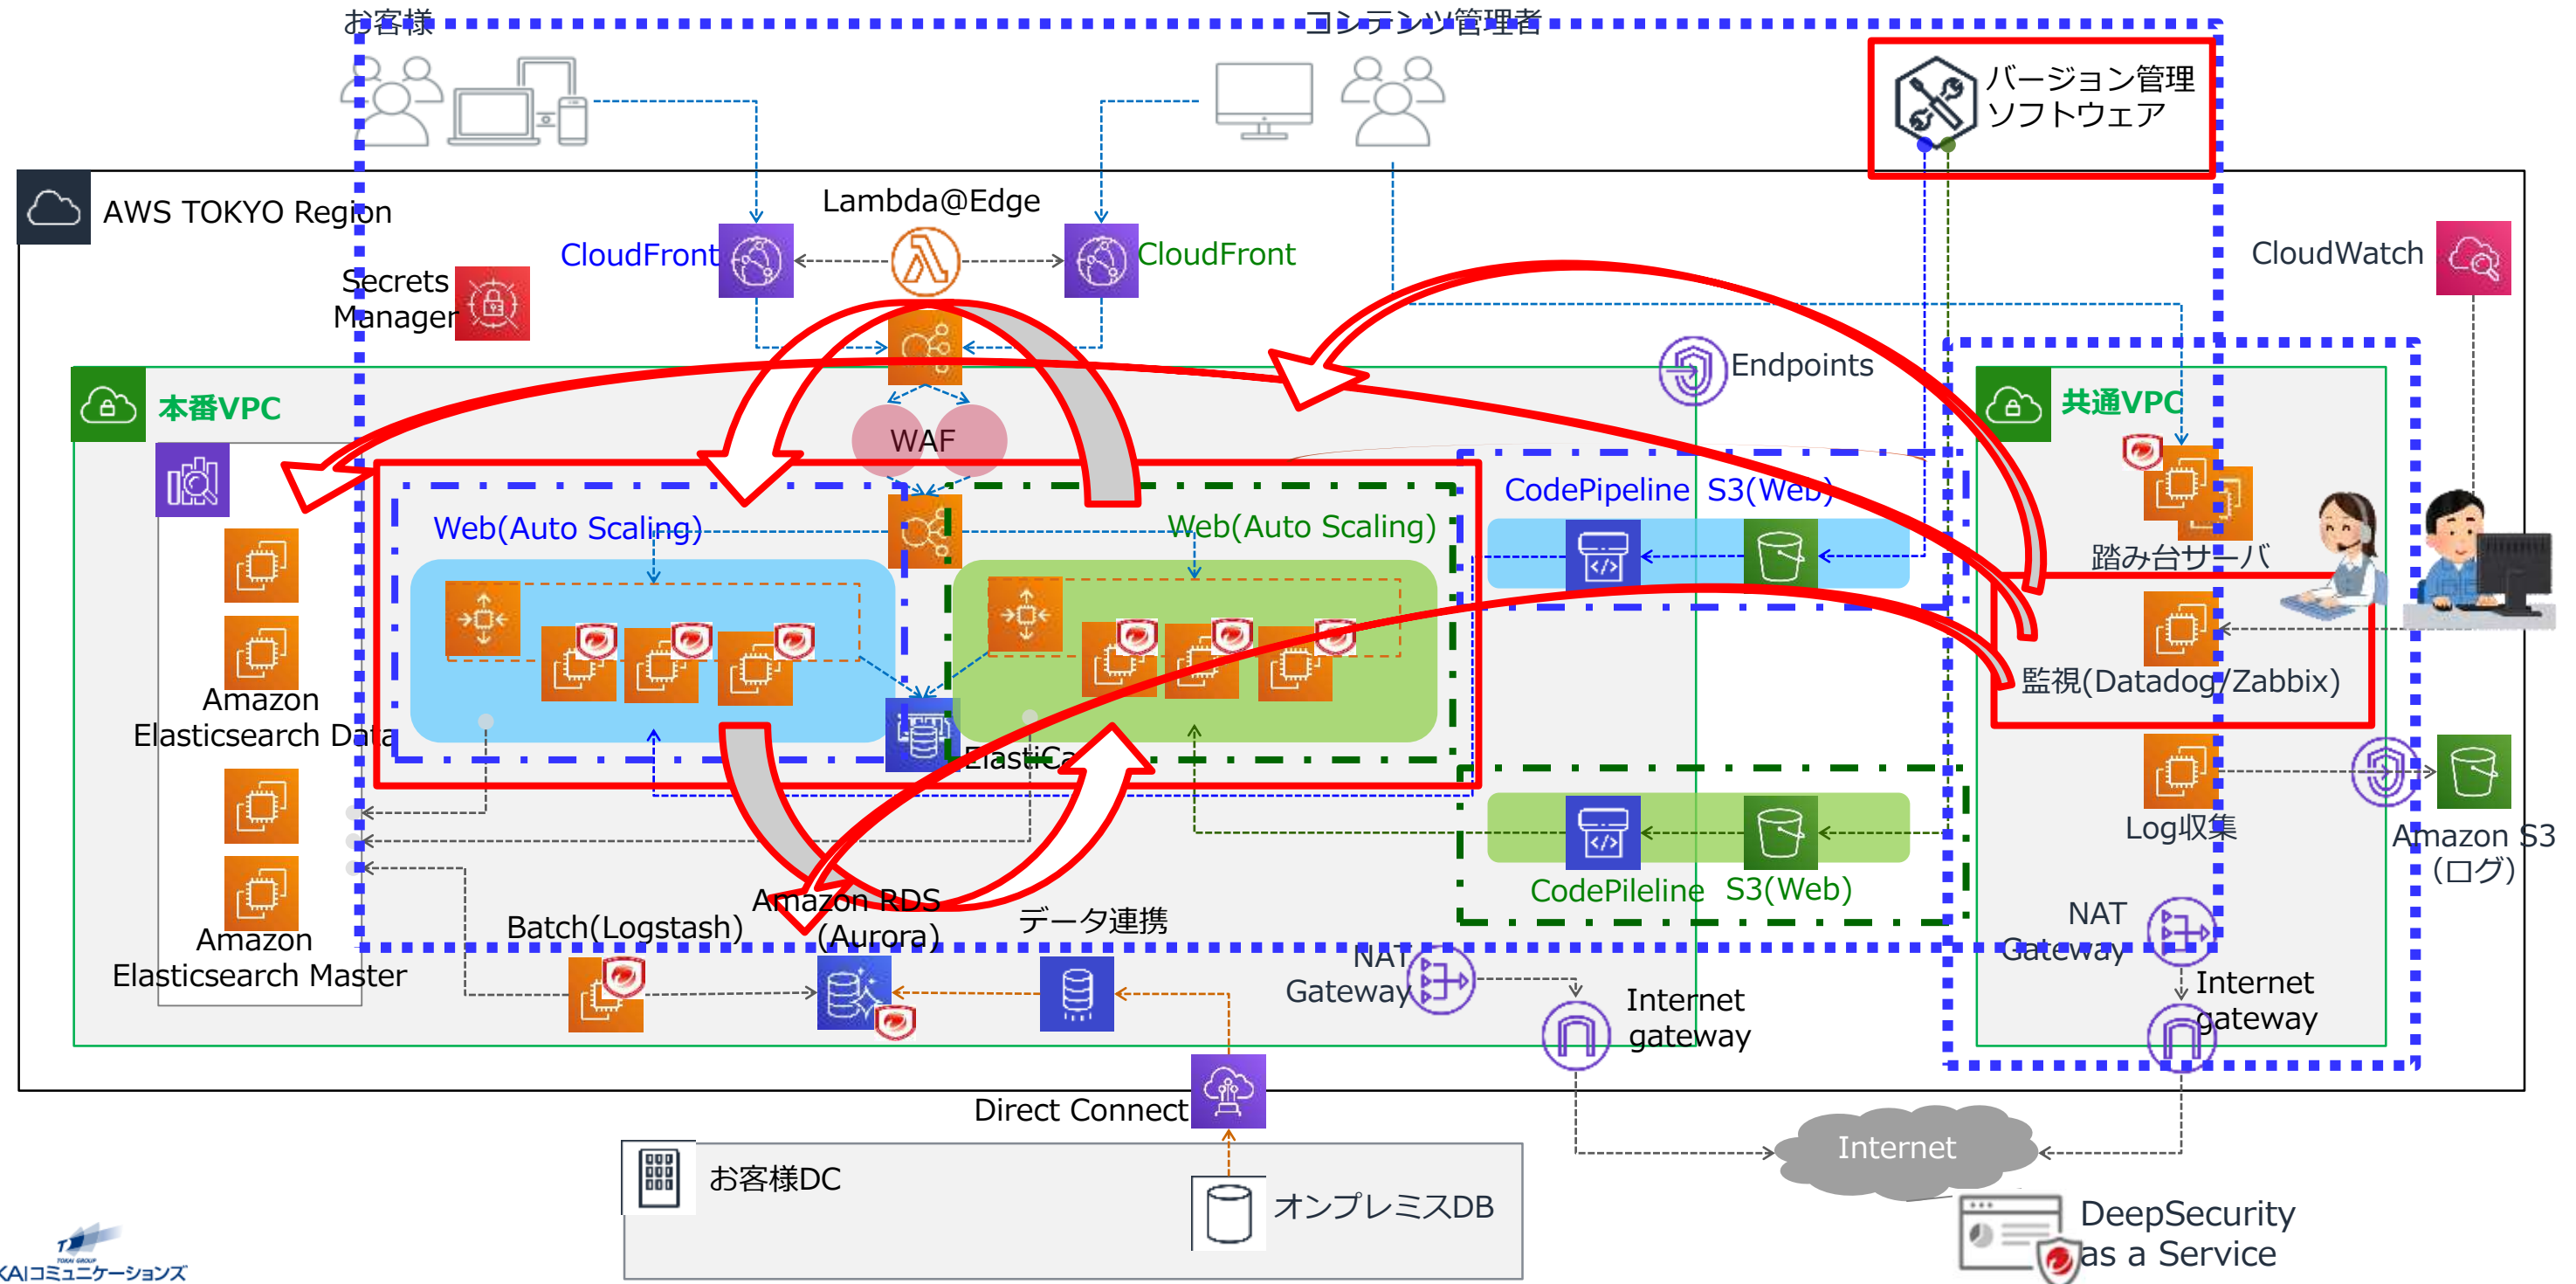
お客様

コンテンツ管理者

バージョン管理
ソフトウェア

AWS TOKYO Region

Lambda@Edge

CloudFront

CloudFront

CloudWatch

Secrets Manager

Endpoints

本番VPC

WAF

共通VPC

CodePipeline

S3(Web)

Web(Auto Scaling)

Web(Auto Scaling)

踏み台サーバ

監視(Datadog/Zabbix)

Amazon Elasticsearch Data

ElastiCa

Log収集

Amazon S3
(ログ)

CodePileline

S3(Web)

Amazon RDS
(Aurora)

Batch(Logstash)

データ連携

NAT Gateway

Amazon Elasticsearch Master

NAT Gateway

Internet gateway

Internet gateway

Direct Connect

お客様DC

オンプレミスDB

Internet

DeepSecurity
as a Service

TOKAI GROUP
KAIコミュニケーションズ